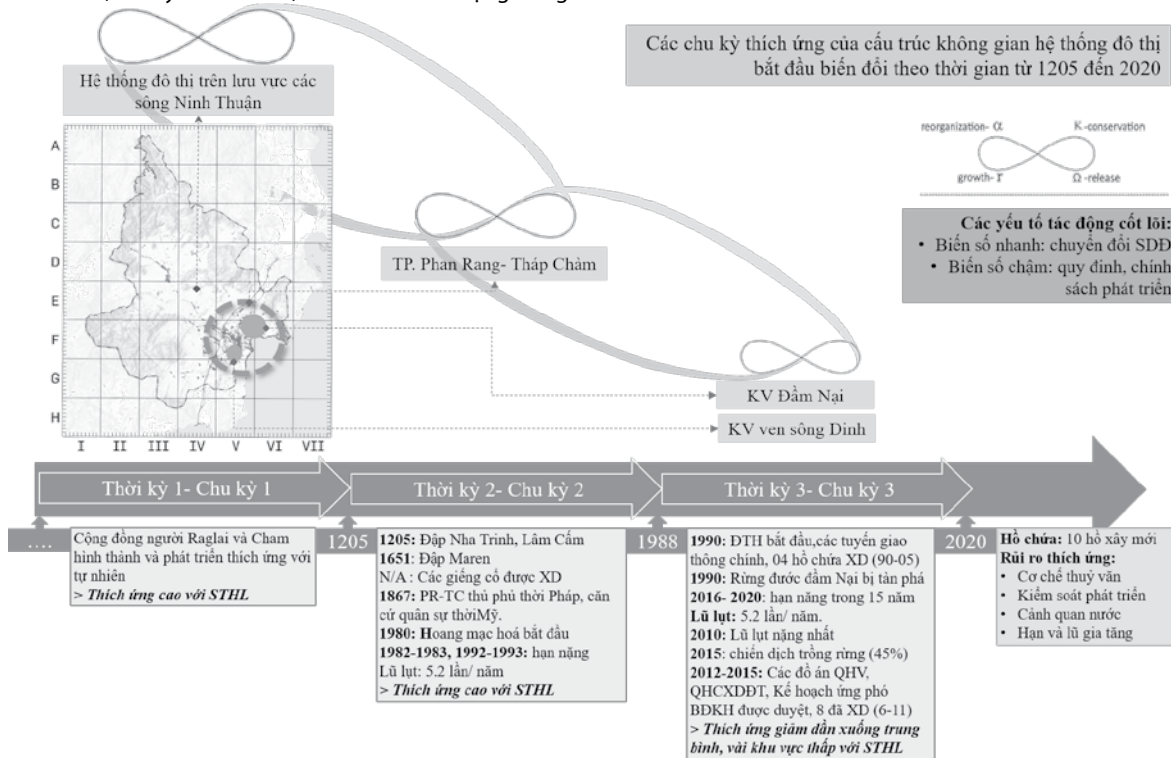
Các chu kỳ thích ứng của cấu trúc không gian hệ thống đô thị bắt đầu biến đổi theo thời gian từ 1205 đến 2020

Hê thống đô thi trên lưu vực các sông Ninh Thuận

reorganization- α
K-conservation
growth- r
Ω -release

Các yếu tố tác động cốt lõi:
• Biến số nhanh: chuyển đổi SDĐ
• Biến số chậm: quy đinh, chính sách phát triển

A
B
C
D
E
F
G
H
I II III IV V VI VII

TP. Phan Rang- Tháp Chàm

KV Đầm Nại

KV ven sông Dinh

Thời kỳ 1- Chu kỳ 1
Thời kỳ 2- Chu kỳ 2
Thời kỳ 3- Chu kỳ 3

....

Cộng đồng người Raglai và Cham hình thành và phát triển thích ứng với tự nhiên
> Thích ứng cao với STHL

1205

1205: Đập Nha Trinh, Lâm Cấm
1651: Đập Maren
N/A: Các giếng cổ được XD
1867: PR-TC thủ phủ thời Pháp, căn cứ quân sự thờiMỹ.
1980: Hoang mạc hoá bắt đầu
1982-1983, 1992-1993: hạn nặng
Lũ lụt: 5.2 lần/ năm
> Thích ứng cao với STHL

1988

1990: ĐTH bắt đầu,các tuyến giao thông chính, 04 hồ chứa XD (90-05)
1990: Rừng được đầm Nại bị tàn phá
2016- 2020: hạn năng trong 15 năm
Lũ lụt: 5.2 lần/ năm.
2010: Lũ lụt nặng nhất
2015: chiến dịch trồng rừng (45%)
2012-2015: Các đồ án QHV, QHCXDĐT, Kế hoạch ứng phó BĐKH được duyệt, 8 đã XD (6-11)
> Thích ứng giảm dần xuống trung bình, vài khu vực thấp với STHL

2020

Hồ chứa: 10 hồ xây mới
Rủi ro thích ứng:
• Cơ chế thuỷ văn
• Kiểm soát phát triển
• Cảnh quan nước
• Hạn và lũ gia tăng